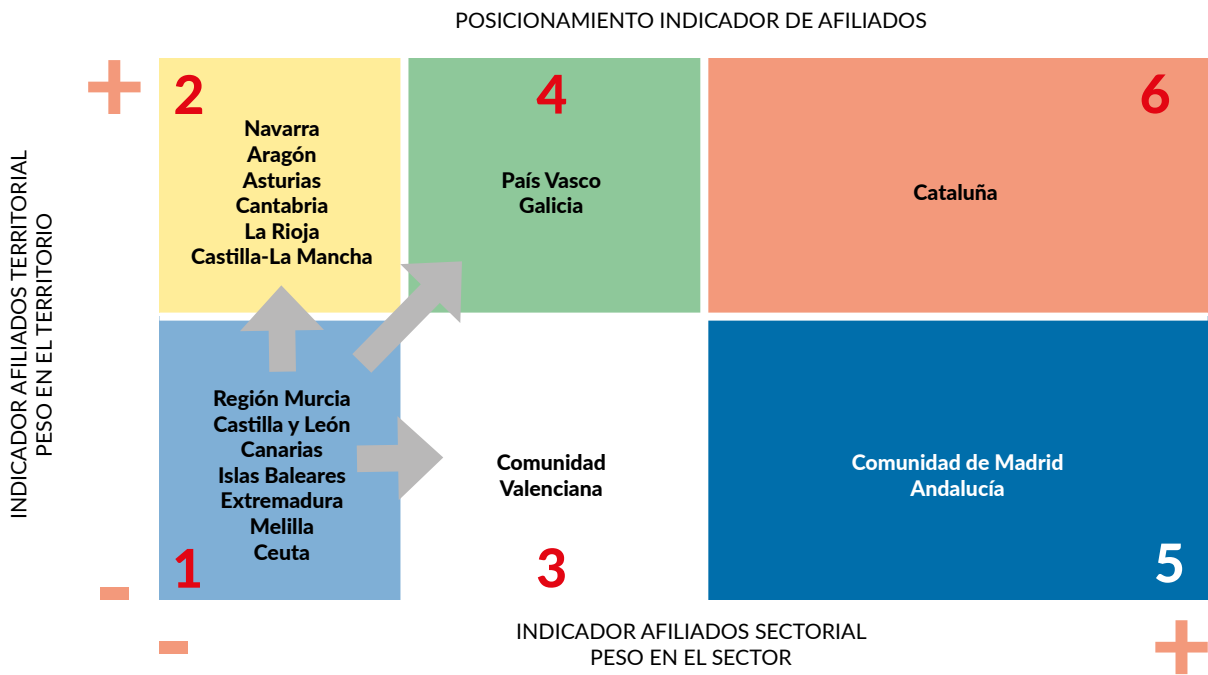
POSICIONAMIENTO INDICADOR DE AFILIADOS

INDICADOR AFILIADOS TERRITORIAL
PESO EN EL TERRITORIO

+

2
Navarra
Aragón
Asturias
Cantabria
La Rioja
Castilla-La Mancha

4
País Vasco
Galicia

6
Cataluña

Región Murcia
Castilla y León
Canarias
Islas Baleares
Extremadura
Melilla
Ceuta
1

Comunidad Valenciana
3

Comunidad de Madrid
Andalucía
5

-

-

INDICADOR AFILIADOS SECTORIAL
PESO EN EL SECTOR

+